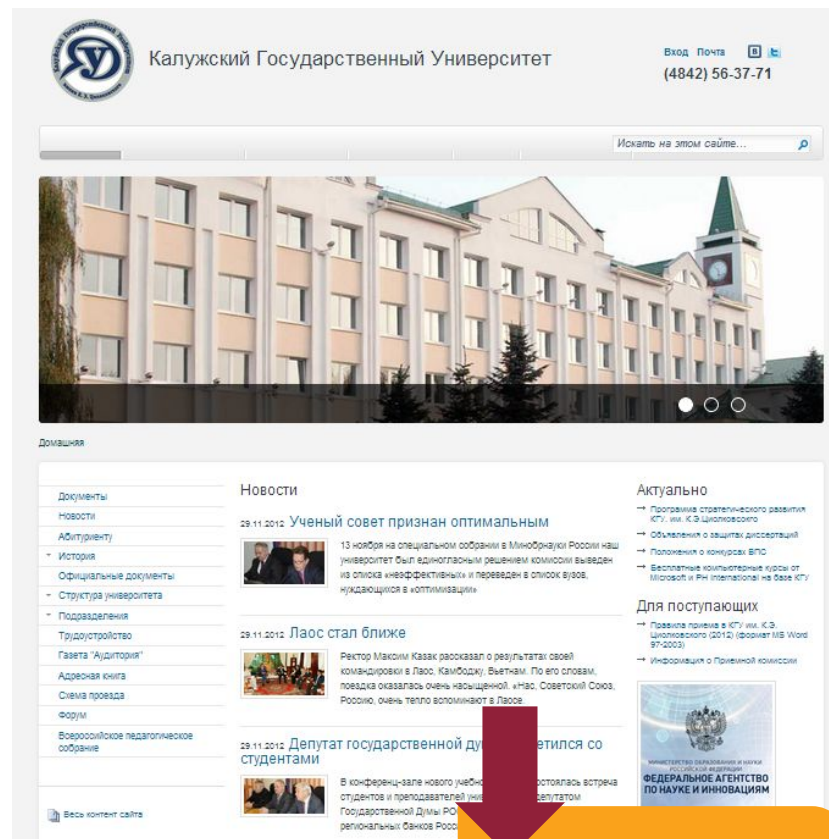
Калужский Государственный Университет

Вход Почта

(4842) 56-37-71

Искать на этом сайте...

Домашняя

Документы
Новости
Абитуриенту
История
Официальные документы
Структура университета
Подразделения
Трудоустройство
Газета "Аудитория"
Адресная книга
Схема проезда
Форум
Всероссийское педагогическое собрание

Весь контент сайта

Новости

29.11.2012 Ученый совет признан оптимальным

13 ноября на специальном собрании в Минобрнауки России наш университет был единогласным решением комиссии выведен из списка «неэффективных» и переведен в список вузов, нуждающихся в «оптимизации»

29.11.2012 Лаос стал ближе

Ректор Максим Казак рассказал о результатах своей командировки в Лаос, Камбоджу, Вьетнам. По его словам, поездка оказалась очень насыщенной. «Нас, Советский Союз, Россию, очень тепло вспоминают в Лаосе.

29.11.2012 Депутат государственной ду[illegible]етился со студентами

В конференц-зале нового учебно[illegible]стоялась встреча студентов и преподавателей уни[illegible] депутатом Государственной Думы РО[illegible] региональных банков Росс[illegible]

Актуально

→ Программа стратегического развития КГУ им. К.Э.Циолковского
→ Объявления о защитах диссертаций
→ Положения о конкурсах ВПО
→ Бесплатные компьютерные курсы от Microsoft и PH International на базе КГУ

Для поступающих

→ Правила приема в КГУ им. К.Э. Циолковского (2012) (формат MS Word 97-2003)
→ Информация о Приемной комиссии

МИНИСТЕРСТВО ОБРАЗОВАНИЯ И НАУКИ РОССИЙСКОЙ ФЕДЕРАЦИИ
ФЕДЕРАЛЬНОЕ АГЕНТСТВО ПО НАУКЕ И ИННОВАЦИЯМ